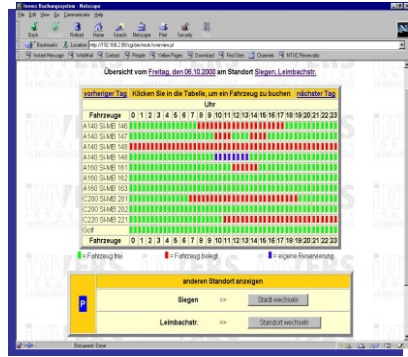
Invers Buchungssystem - Netscape

File Edit View Go Communicator Help

Back Forward Reload Home Search Netscape Print Security Stop

Bookmarks Location: http://192.168.2.180/cgi-bin/work/overview.pl

Instant Message WebMail Contact People Yellow Pages Download Find Sites Channels NTUC Reservate

Übersicht vom Freitag, den 06.10.2000 am Standort Siegen, Leimbachstr.

| vorheriger Tag | Klicken Sie in die Tabelle, um ein Fahrzeug zu buchen | nächster Tag |
|---|---|---|

Uhr

| Fahrzeuge | 0 | 1 | 2 | 3 | 4 | 5 | 6 | 7 | 8 | 9 | 10 | 11 | 12 | 13 | 14 | 15 | 16 | 17 | 18 | 19 | 20 | 21 | 22 | 23 |
|---|---|---|---|---|---|---|---|---|---|---|---|---|---|---|---|---|---|---|---|---|---|---|---|---|
| A140 SI-MB 146 | | | | | | | | | | | | | | | | | | | | | | | | |
| A140 SI-MB 147 | | | | | | | | | | | | | | | | | | | | | | | | |
| A140 SI-MB 148 | | | | | | | | | | | | | | | | | | | | | | | | |
| A140 SI-MB 149 | | | | | | | | | | | | | | | | | | | | | | | | |
| A160 SI-MB 161 | | | | | | | | | | | | | | | | | | | | | | | | |
| A160 SI-MB 162 | | | | | | | | | | | | | | | | | | | | | | | | |
| A160 SI-MB 163 | | | | | | | | | | | | | | | | | | | | | | | | |
| C200 SI-MB 201 | | | | | | | | | | | | | | | | | | | | | | | | |
| C200 SI-MB 202 | | | | | | | | | | | | | | | | | | | | | | | | |
| C220 SI-MB 221 | | | | | | | | | | | | | | | | | | | | | | | | |
| Golf | | | | | | | | | | | | | | | | | | | | | | | | |
| Fahrzeuge | 0 | 1 | 2 | 3 | 4 | 5 | 6 | 7 | 8 | 9 | 10 | 11 | 12 | 13 | 14 | 15 | 16 | 17 | 18 | 19 | 20 | 21 | 22 | 23 |

= Fahrzeug frei = Fahrzeug belegt = eigene Reservierung

anderen Standort anzeigen

P

| Siegen | => | Stadt wechseln |
|---|---|---|
| Leimbachstr. | => | Standort wechseln |

Document: Done